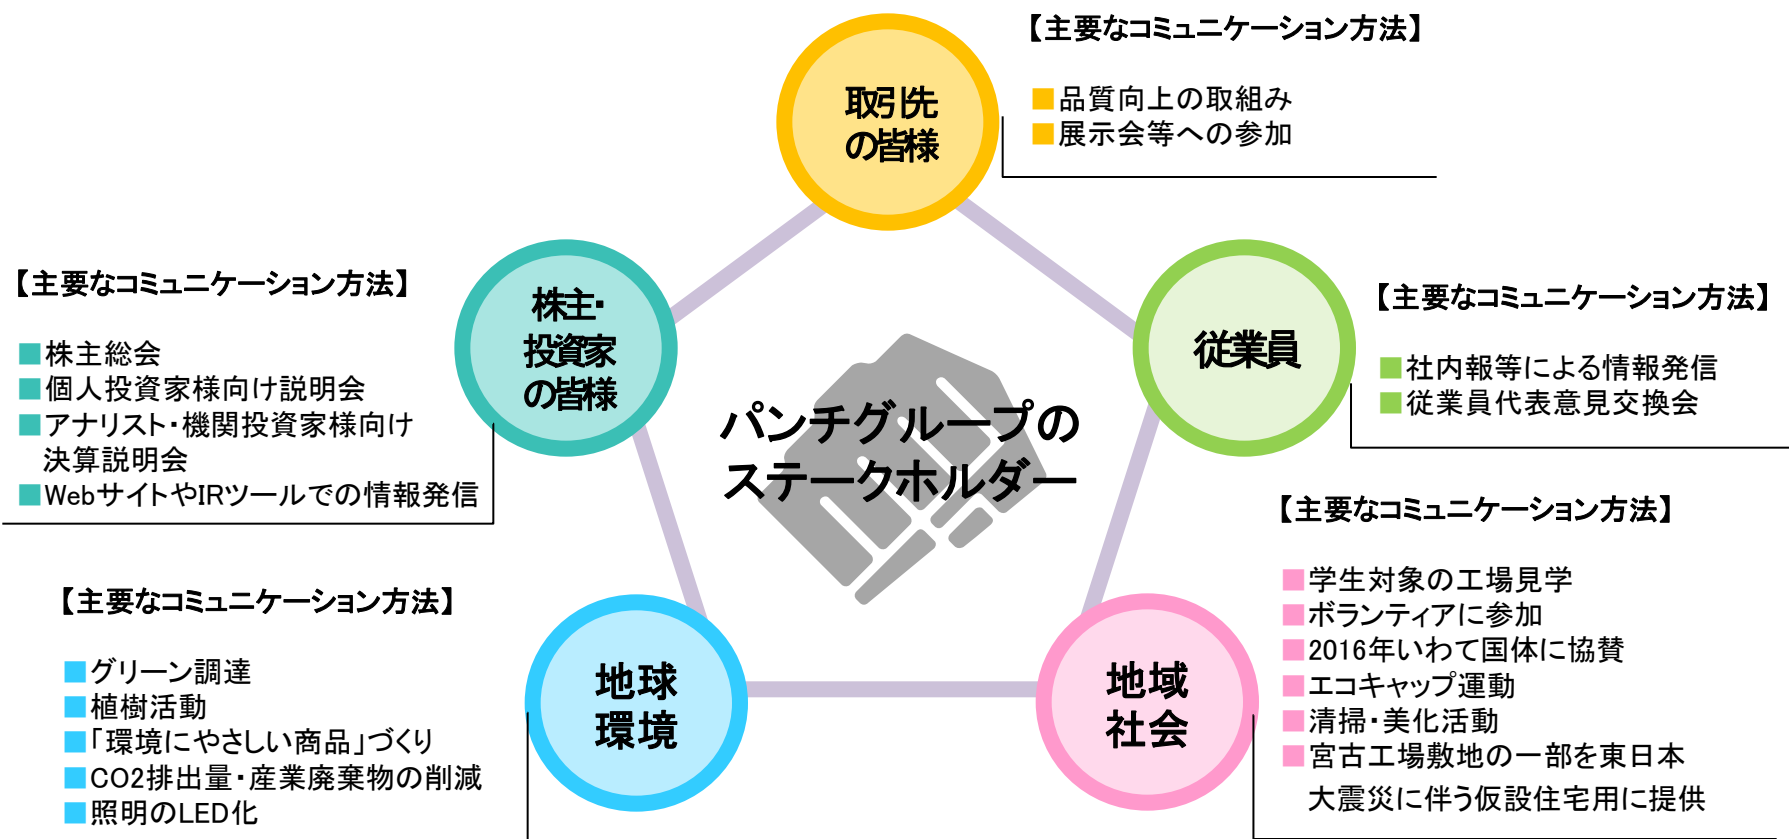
【主要なコミュニケーション方法】

■品質向上の取組み
■展示会等への参加

取引先の皆様

【主要なコミュニケーション方法】

■株主総会
■個人投資家様向け説明会
■アナリスト・機関投資家様向け決算説明会
■WebサイトやIRツールでの情報発信

株主・投資家の皆様

従業員

【主要なコミュニケーション方法】

■社内報等による情報発信
■従業員代表意見交換会

パンチグループのステークホルダー

【主要なコミュニケーション方法】

■学生対象の工場見学
■ボランティアに参加
■2016年いわて国体に協賛
■エコキャップ運動
■清掃・美化活動
■宮古工場敷地の一部を東日本大震災に伴う仮設住宅用に提供

【主要なコミュニケーション方法】

■グリーン調達
■植樹活動
■「環境にやさしい商品」づくり
■CO2排出量・産業廃棄物の削減
■照明のLED化

地球環境

地域社会